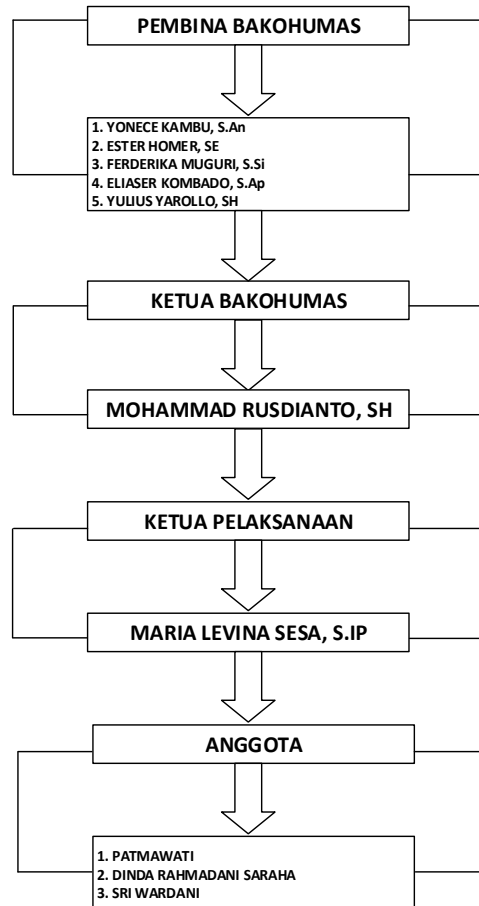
PEMBINA BAKOHUMAS

1. YONECE KAMBU, S.An
2. ESTER HOMER, SE
3. FERDERIKA MUGURI, S.Si
4. ELIASER KOMBADO, S.Ap
5. YULIUS YAROLLO, SH

KETUA BAKOHUMAS

MOHAMMAD RUSDIANTO, SH

KETUA PELAKSANAAN

MARIA LEVINA SESA, S.IP

ANGGOTA

1. PATMAWATI
2. DINDA RAHMADANI SARAHA
3. SRI WARDANI